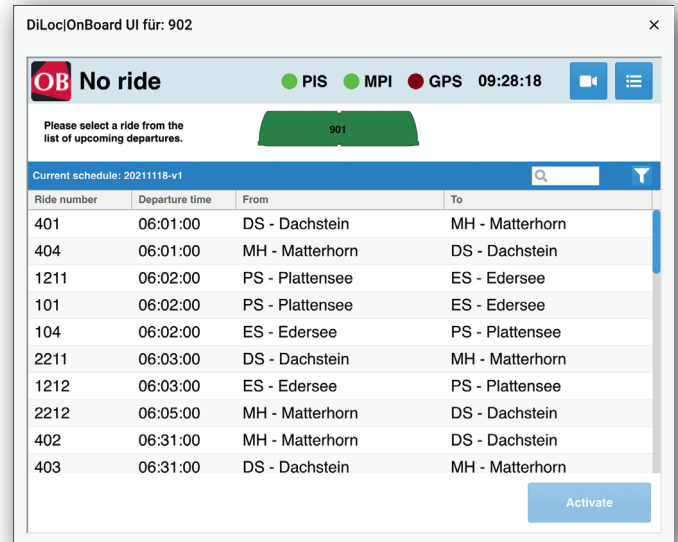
DiLoc|OnBoard UI für: 902

×

OB No ride

PIS MPI GPS 09:28:18

Please select a ride from the list of upcoming departures.

901

Current schedule: 20211118-v1

| Ride number | Departure time | From | To |
|---|---|---|---|
| 401 | 06:01:00 | DS - Dachstein | MH - Matterhorn |
| 404 | 06:01:00 | MH - Matterhorn | DS - Dachstein |
| 1211 | 06:02:00 | PS - Plattensee | ES - Edersee |
| 101 | 06:02:00 | PS - Plattensee | ES - Edersee |
| 104 | 06:02:00 | ES - Edersee | PS - Plattensee |
| 2211 | 06:03:00 | DS - Dachstein | MH - Matterhorn |
| 1212 | 06:03:00 | ES - Edersee | PS - Plattensee |
| 2212 | 06:05:00 | MH - Matterhorn | DS - Dachstein |
| 402 | 06:31:00 | MH - Matterhorn | DS - Dachstein |
| 403 | 06:31:00 | DS - Dachstein | MH - Matterhorn |

Activate